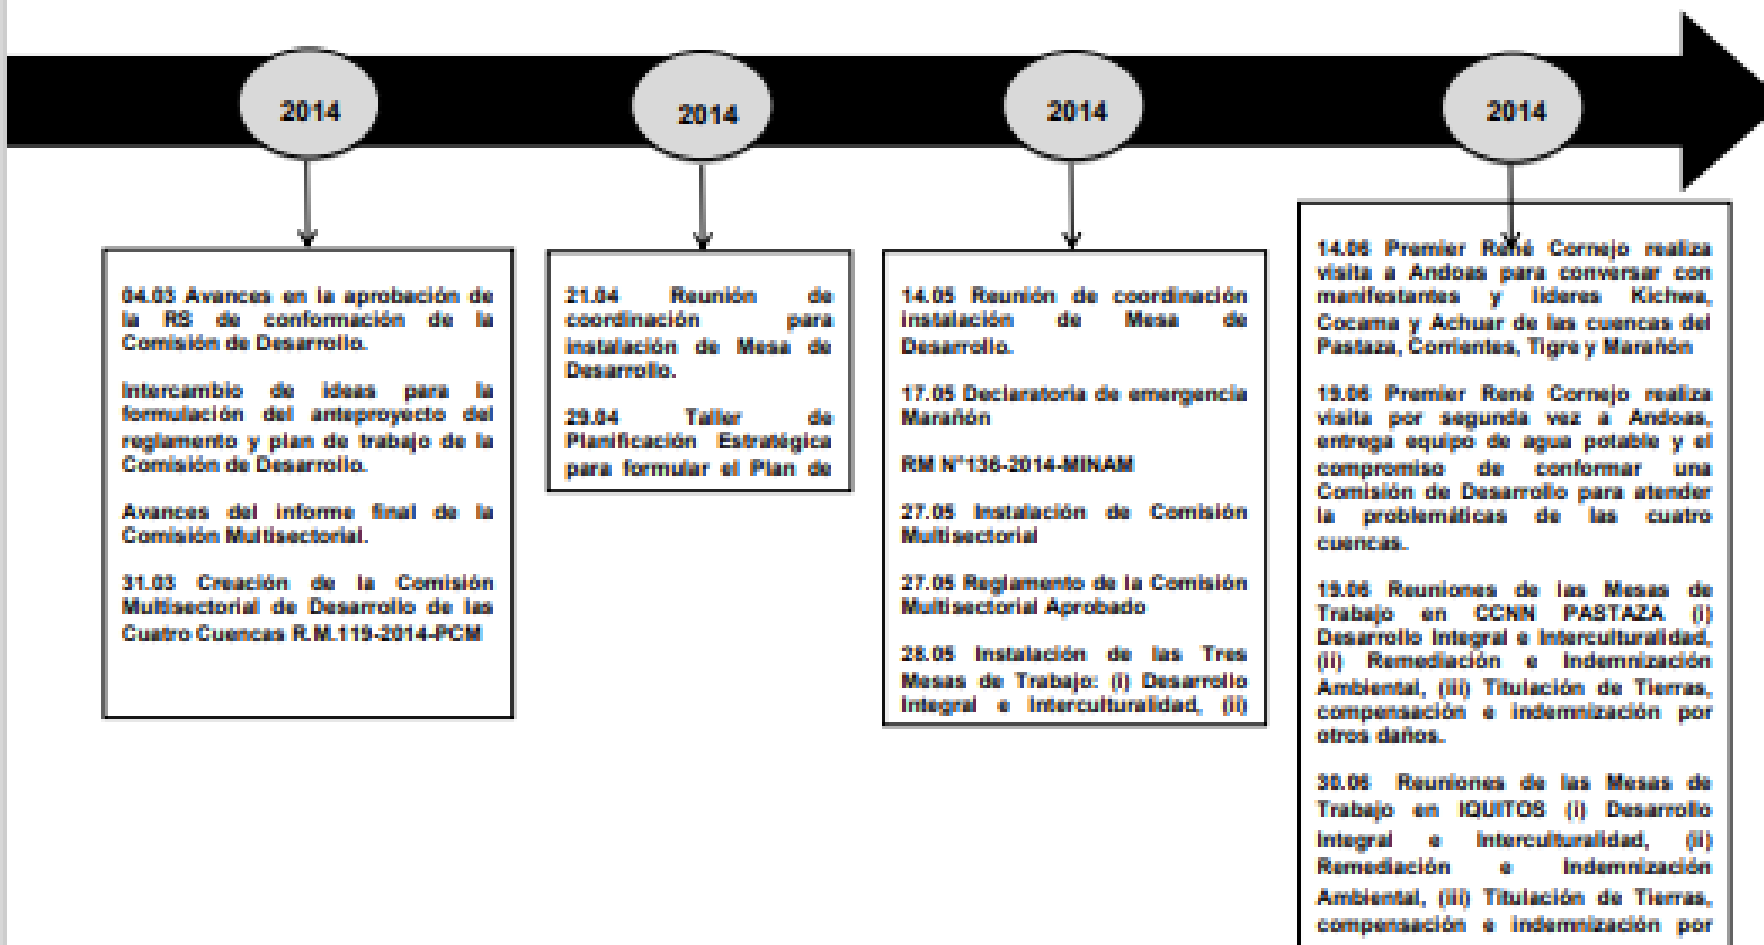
2014

2014

2014

2014

04.03 Avances en la aprobación de la RS de conformación de la Comisión de Desarrollo.

Intercambio de ideas para la formulación del anteproyecto del reglamento y plan de trabajo de la Comisión de Desarrollo.

Avances del informe final de la Comisión Multisectorial.

31.03 Creación de la Comisión Multisectorial de Desarrollo de las Cuatro Cuencas R.M.119-2014-PCM

21.04 Reunión de coordinación para instalación de Mesa de Desarrollo.

29.04 Taller de Planificación Estratégica para formular el Plan de

14.05 Reunión de coordinación instalación de Mesa de Desarrollo.

17.05 Declaratoria de emergencia Marañón

RM N°136-2014-MINAM

27.05 Instalación de Comisión Multisectorial

27.05 Reglamento de la Comisión Multisectorial Aprobado

28.05 Instalación de las Tres Mesas de Trabajo: (i) Desarrollo Integral e Interculturalidad, (ii)

14.06 Premier René Cornejo realiza visita a Andoas para conversar con manifestantes y líderes Kichwa, Cocama y Achuar de las cuencas del Pastaza, Corrientes, Tigre y Marañón

19.06 Premier René Cornejo realiza visita por segunda vez a Andoas, entrega equipo de agua potable y el compromiso de conformar una Comisión de Desarrollo para atender la problemáticas de las cuatro cuencas.

19.06 Reuniones de las Mesas de Trabajo en CCNN PASTAZA (i) Desarrollo Integral e Interculturalidad, (ii) Remediación e Indemnización Ambiental, (iii) Titulación de Tierras, compensación e indemnización por otros daños.

30.06 Reuniones de las Mesas de Trabajo en IQUITOS (i) Desarrollo Integral e Interculturalidad, (ii) Remediación e Indemnización Ambiental, (iii) Titulación de Tierras, compensación e indemnización por